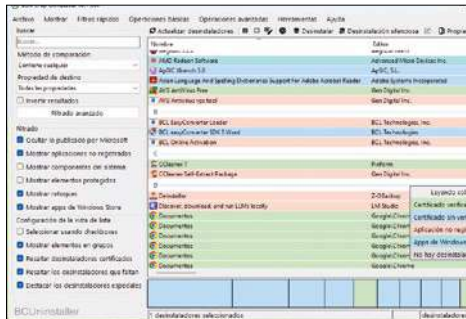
Archivo Mostrar Filtros rápidos Operaciones básicas Operaciones avanzadas Herramientas Ayuda

Buscar

Método de comparación
Contiene cualquier

Propiedad de destino
Todas las propiedades

Invertir resultados

Filtrado avanzado

Filtrado
Ocultar lo publicado por Microsoft
Mostrar aplicaciones no registradas
Mostrar componentes del sistema
Mostrar elementos protegidos
Mostrar retoques
Mostrar apps de Windows Store

Configuración de la vista de lista
Seleccionar usando checkboxes
Mostrar elementos en grupos
Resaltar desinstaladores certificados
Resaltar los desinstaladores que faltan
Destacar los desinstaladores especiales

BCUninstaller

Actualizar desinstaladores | Desinstalar | Desinstalación silenciosa | Propiedades

| Nombre | Editor |
|---|---|
| AMD Radeon Software | Advanced Micro Devices Inc. |
| ApSIC Xbench 3.0 | ApSIC, S.L. |
| Asian Language And Spelling Dictionaries Support For Adobe Acrobat Reader | Adobe Systems Incorporated |
| AVS antivirus Free | Gen Digital Inc. |
| AVG Antivirus ops tool | Gen Digital Inc. |
| BCL easyConverter Reader | BCL Technologies, Inc. |
| BCL easyConverter SDK 5 Word | BCL Technologies |
| BCL Online Activation | BCL Technologies, Inc. |
| CCleaner 7 | Piriform |
| CCleaner Self-Extract Package | Gen Digital Inc. |
| Desinstalar | Z-Studios |
| Discover, download and run LLMs locally | LM Studio |
| Documentos | Google\Chrome |
| Documentos | Google\Chrome |
| Documentos | Google\Chrome |
| Documentos | Google\Chrome |
| Documentos | Google\Chrome |

Leyenda col
Certificado verifica
Certificado sin ver
Aplicación no regi
Apps de Windows
No hay desinstala

1 desinstaladores seleccionados | desinstaladores